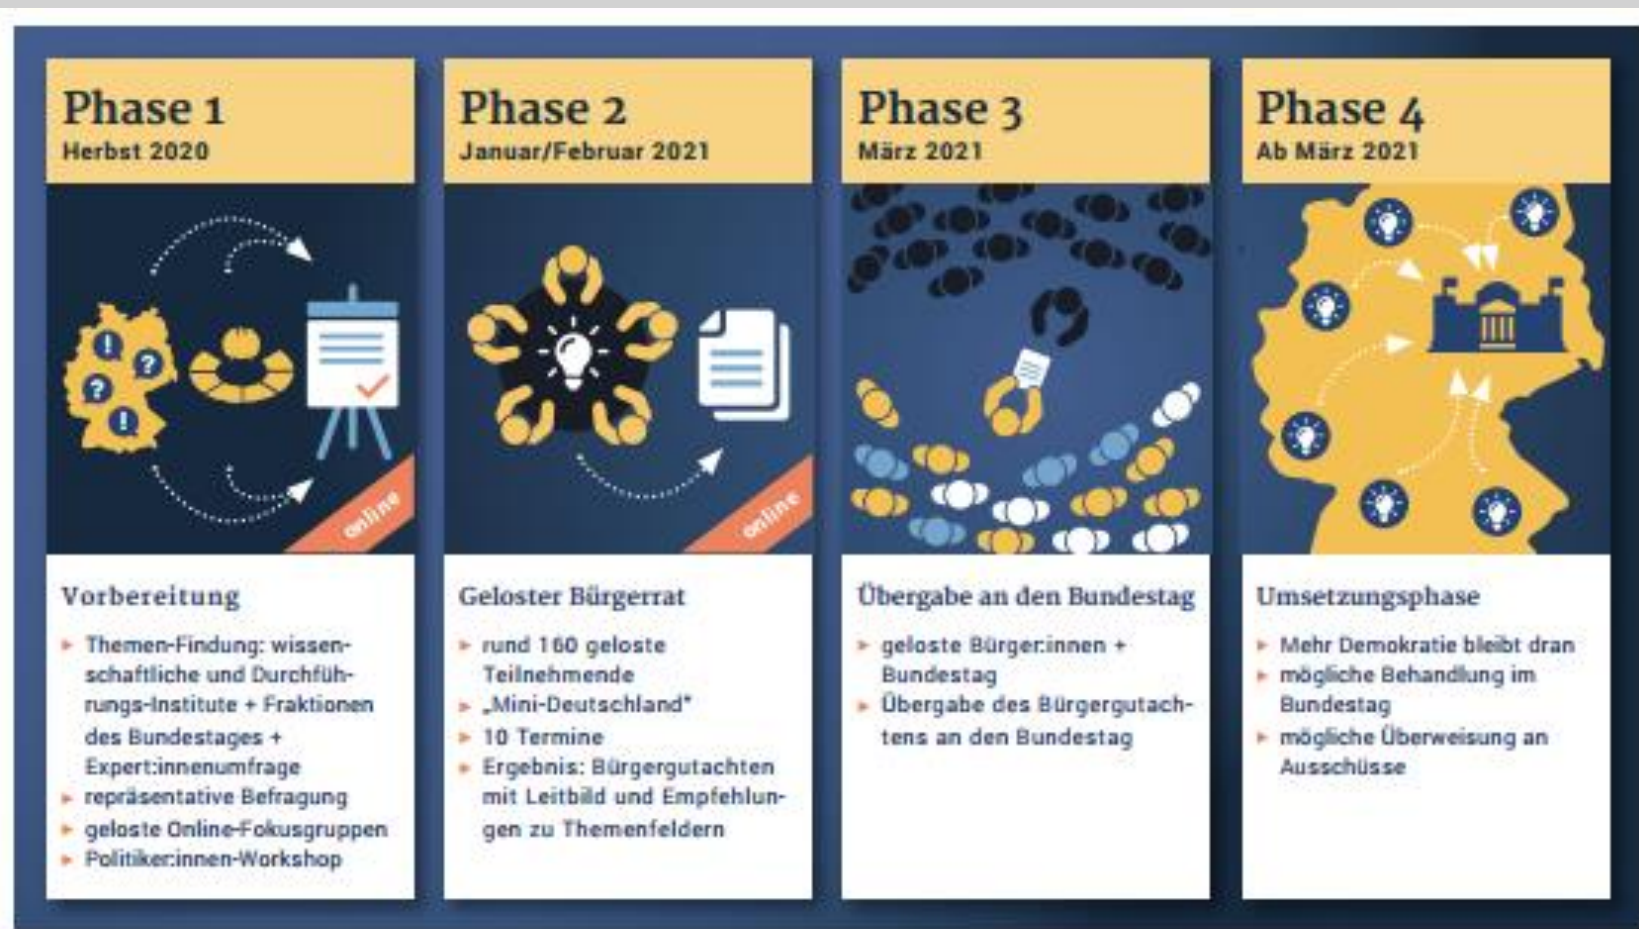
Phase 1
Herbst 2020

online

Vorbereitung
- Themen-Findung: wissenschaftliche und Durchführungs-Institute + Fraktionen des Bundestages + Expert:innenumfrage
- repräsentative Befragung
- geloste Online-Fokusgruppen
- Politiker:innen-Workshop

Phase 2
Januar/Februar 2021

online

Geloster Bürgerrat
- rund 160 geloste Teilnehmende
- „Mini-Deutschland"
- 10 Termine
- Ergebnis: Bürgergutachten mit Leitbild und Empfehlungen zu Themenfeldern

Phase 3
März 2021

Übergabe an den Bundestag
- geloste Bürger:innen + Bundestag
- Übergabe des Bürgergutachtens an den Bundestag

Phase 4
Ab März 2021

Umsetzungsphase
- Mehr Demokratie bleibt dran
- mögliche Behandlung im Bundestag
- mögliche Überweisung an Ausschüsse